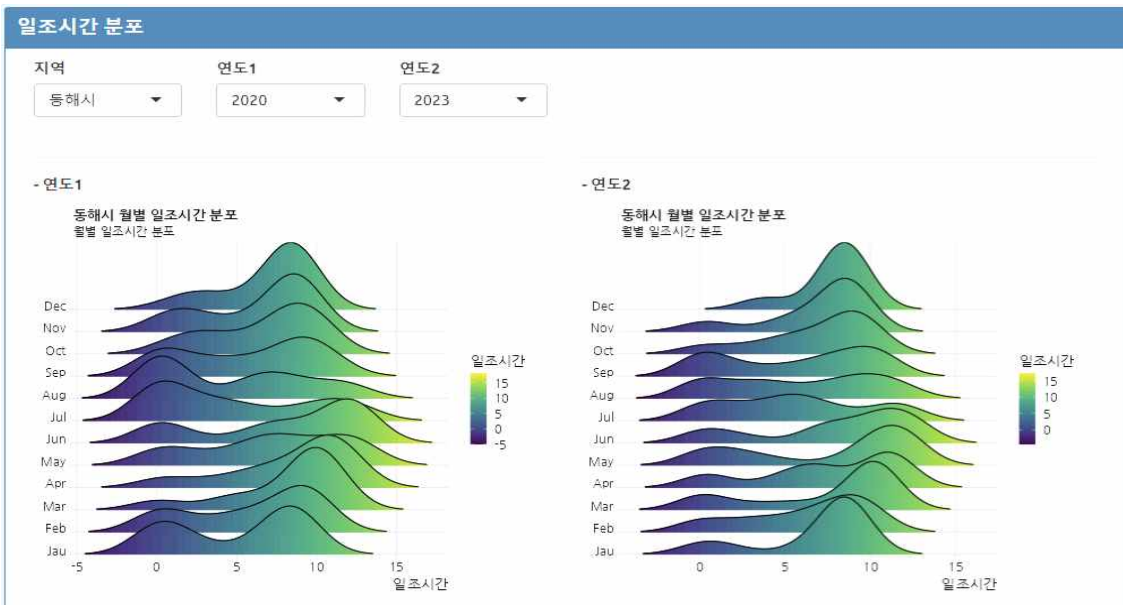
일조시간 분포

지역
동해시

연도1
2020

연도2
2023

- 연도1

동해시 월별 일조시간 분포
월별 일조시간 분포

Dec
Nov
Oct
Sep
Aug
Jul
Jun
May
Apr
Mar
Feb
Jau

-5 0 5 10 15
일조시간

일조시간
15
10
5
0
-5

- 연도2

동해시 월별 일조시간 분포
월별 일조시간 분포

Dec
Nov
Oct
Sep
Aug
Jul
Jun
May
Apr
Mar
Feb
Jau

0 5 10 15
일조시간

일조시간
15
10
5
0